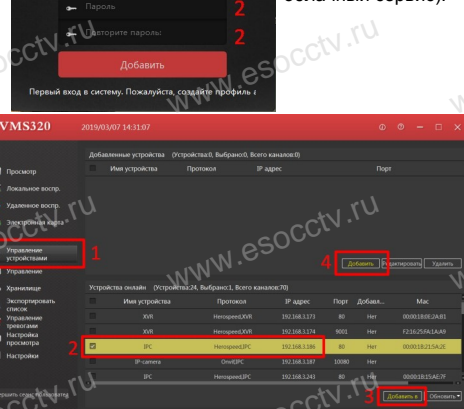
Пароль 2

Повторите пароль 2

Добавить

Первый вход в систему. Пожалуйста, создайте профиль а

www.esocctv.ru

VMS320 2019/03/07 14:31:07

Просмотр

Локальное воспр.

Удаленное воспр.

Электронная карта

Управление устройствами 1

Управление

Хранилище

Экспортировать список

Управление тревогами

Настройка просмотра

Настройки

Добавленные устройства (Устройства:0, Выбрано:0, Всего каналов:0)

| | Имя устройства | Протокол | IP адрес | Порт |
|---|---|---|---|---|

4 Добавить Редактировать Удалить

Устройства онлайн (Устройства:24, Выбрано:1, Всего каналов:70)

| | Имя устройства | Протокол | IP адрес | Порт | Добавл... | Mac |
|---|---|---|---|---|---|---|
| | XVR | Herospeed,XVR | 192.168.3.173 | 80 | Нет | 00:00:1B:0E:2A:B1 |
| | XVR | Herospeed,XVR | 192.168.3.174 | 9001 | Нет | F2:16:25:FA:1A:A9 |
| 2 ☑ | IPC | Herospeed,IPC | 192.168.3.186 | 80 | Нет | 00:00:1B:21:5A:2E |
| | IP camera | Onvif,IPC | 192.168.3.187 | 10080 | Нет | |
| | IPC | Herospeed,IPC | 192.168.3.241 | 80 | Нет | 00:00:1B:15:AE:7F |

3 Добавить в Обновить

www.esocctv.ru